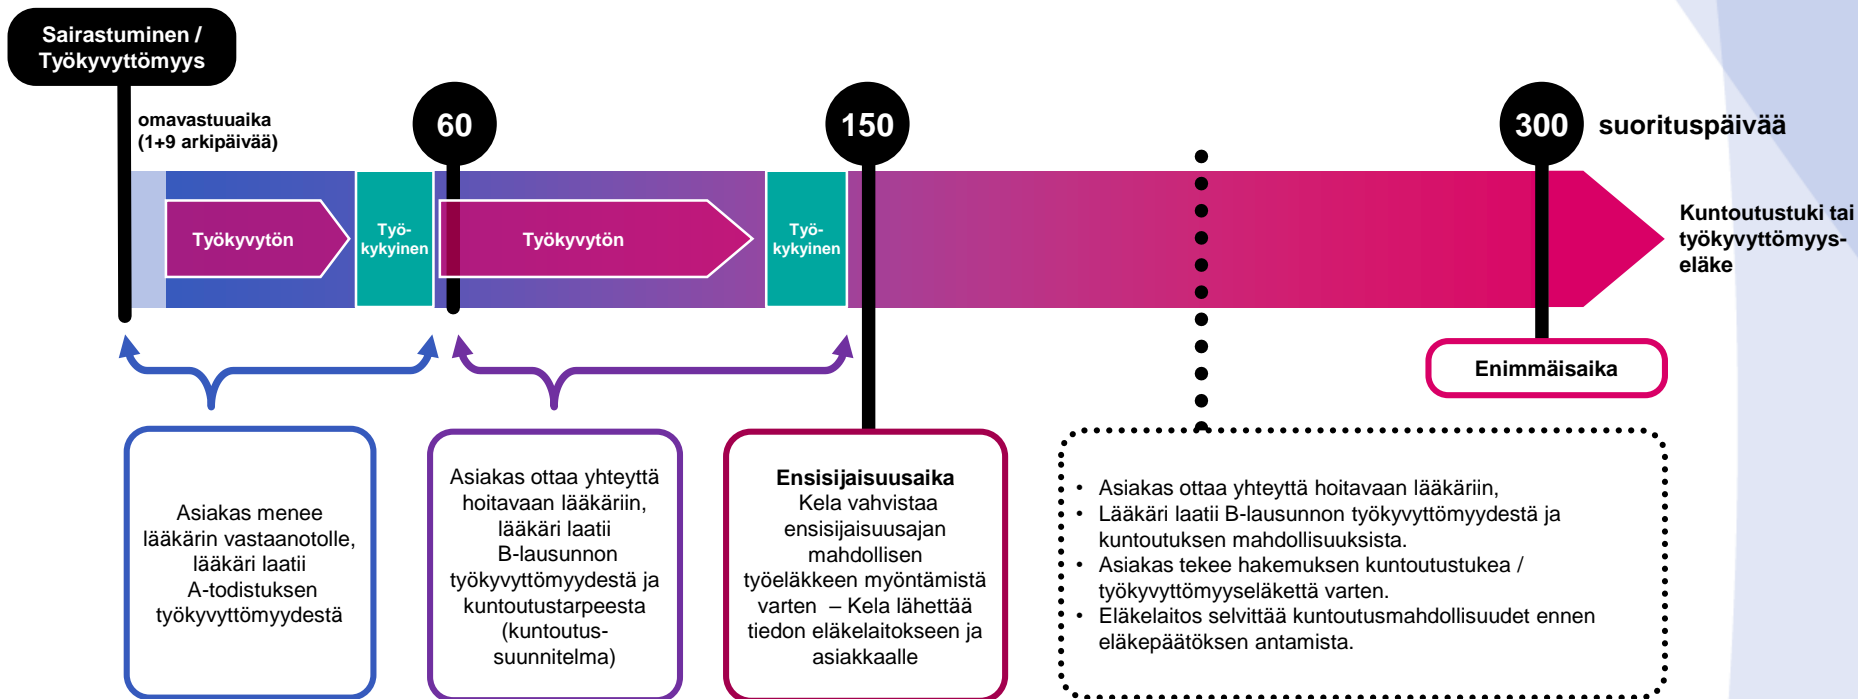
Sairastuminen / Työkyvyttömyys

omavastuuaika (1+9 arkipäivää)

60

150

300 suorituspäivää

Työkyvytön

Työkykyinen

Työkyvytön

Työkykyinen

Kuntoutustuki tai työkyvyttömyyseläke

Enimmäisaika

Asiakas menee lääkärin vastaanotolle, lääkäri laatii A-todistuksen työkyvyttömyydestä

Asiakas ottaa yhteyttä hoitavaan lääkäriin, lääkäri laatii B-lausunnon työkyvyttömyydestä ja kuntoutustarpeesta (kuntoutussuunnitelma)

Ensisijaisuusaika
Kela vahvistaa ensisijaisuusajan mahdollisen työeläkkeen myöntämistä varten – Kela lähettää tiedon eläkelaitokseen ja asiakkaalle

• Asiakas ottaa yhteyttä hoitavaan lääkäriin,
• Lääkäri laatii B-lausunnon työkyvyttömyydestä ja kuntoutuksen mahdollisuuksista.
• Asiakas tekee hakemuksen kuntoutustukea / työkyvyttömyyseläkettä varten.
• Eläkelaitos selvittää kuntoutusmahdollisuudet ennen eläkepäätöksen antamista.